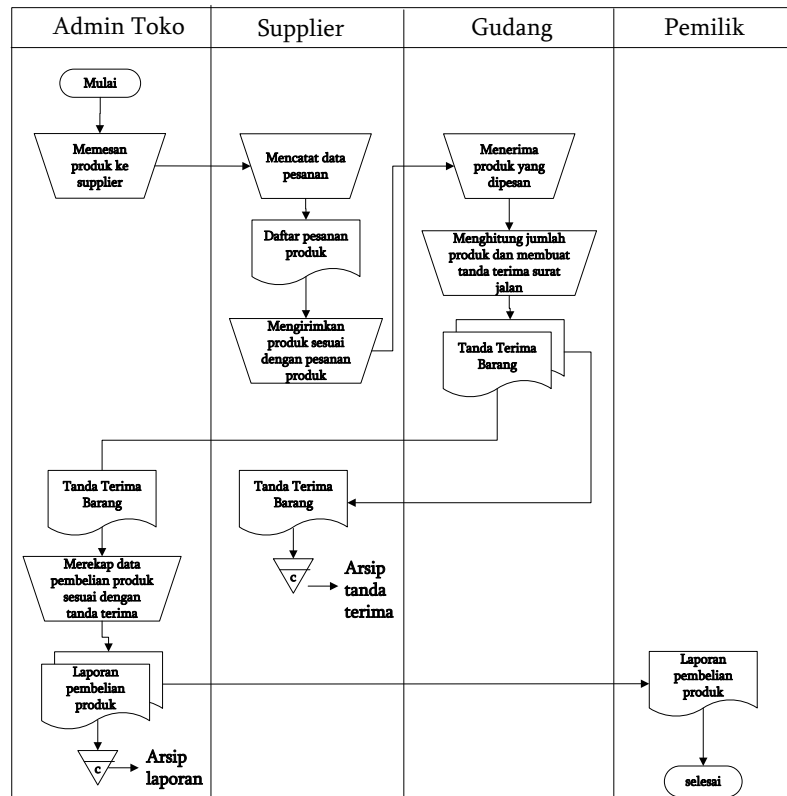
| Admin Toko | Supplier | Gudang | Pemilik |
|---|---|---|---|

Mulai

Memesan produk ke supplier

Mencatat data pesanan

Daftar pesanan produk

Mengirimkan produk sesuai dengan pesanan produk

Menerima produk yang dipesan

Menghitung jumlah produk dan membuat tanda terima surat jalan

Tanda Terima Barang

Tanda Terima Barang

Tanda Terima Barang

c

Arsip tanda terima

Merekap data pembelian produk sesuai dengan tanda terima

Laporan pembelian produk

c

Arsip laporan

Laporan pembelian produk

selesai